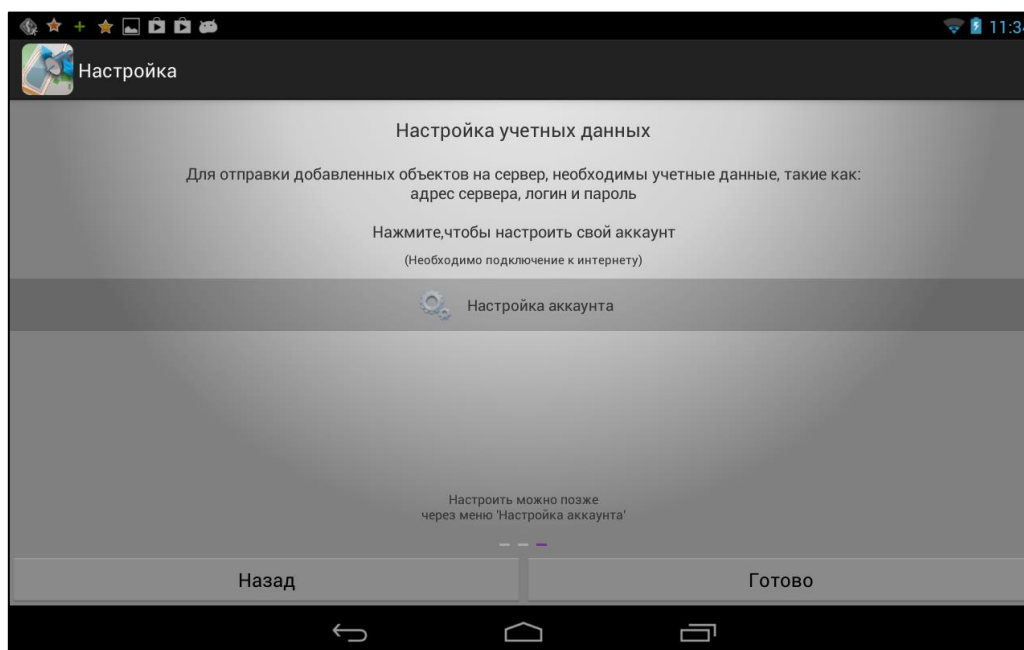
11:3

Настройка

Настройка учетных данных

Для отправки добавленных объектов на сервер, необходимы учетные данные, такие как: адрес сервера, логин и пароль

Нажмите,чтобы настроить свой аккаунт

(Необходимо подключение к интернету)

Настройка аккаунта

Настроить можно позже через меню 'Настройка аккаунта'

Назад

Готово